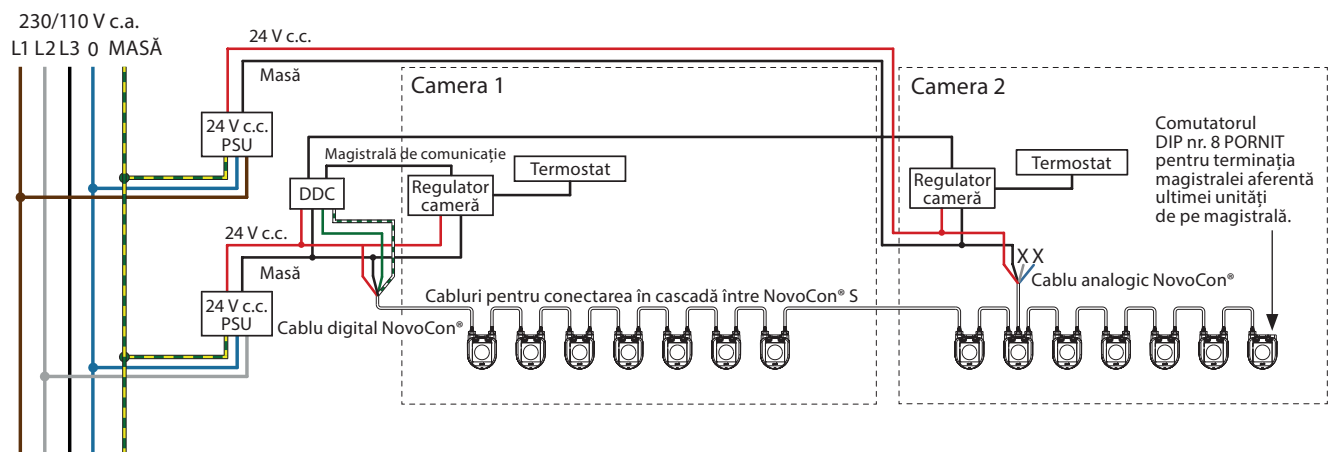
230/110 V c.a.
L1 L2 L3 0 MASĂ

24 V c.c.
Masă

24 V c.c.
PSU

DDC

Magistrală de comunicație

Regulator cameră

Termostat

24 V c.c.
Masă

24 V c.c.
PSU

Cablu digital NovoCon®

Camera 1

Cabluri pentru conectarea în cascadă între NovoCon® S

Camera 2

Regulator cameră

Termostat

X X

Cablu analogic NovoCon®

Comutatorul DIP nr. 8 PORNIT pentru terminația magistralei aferentă ultimei unități de pe magistrală.